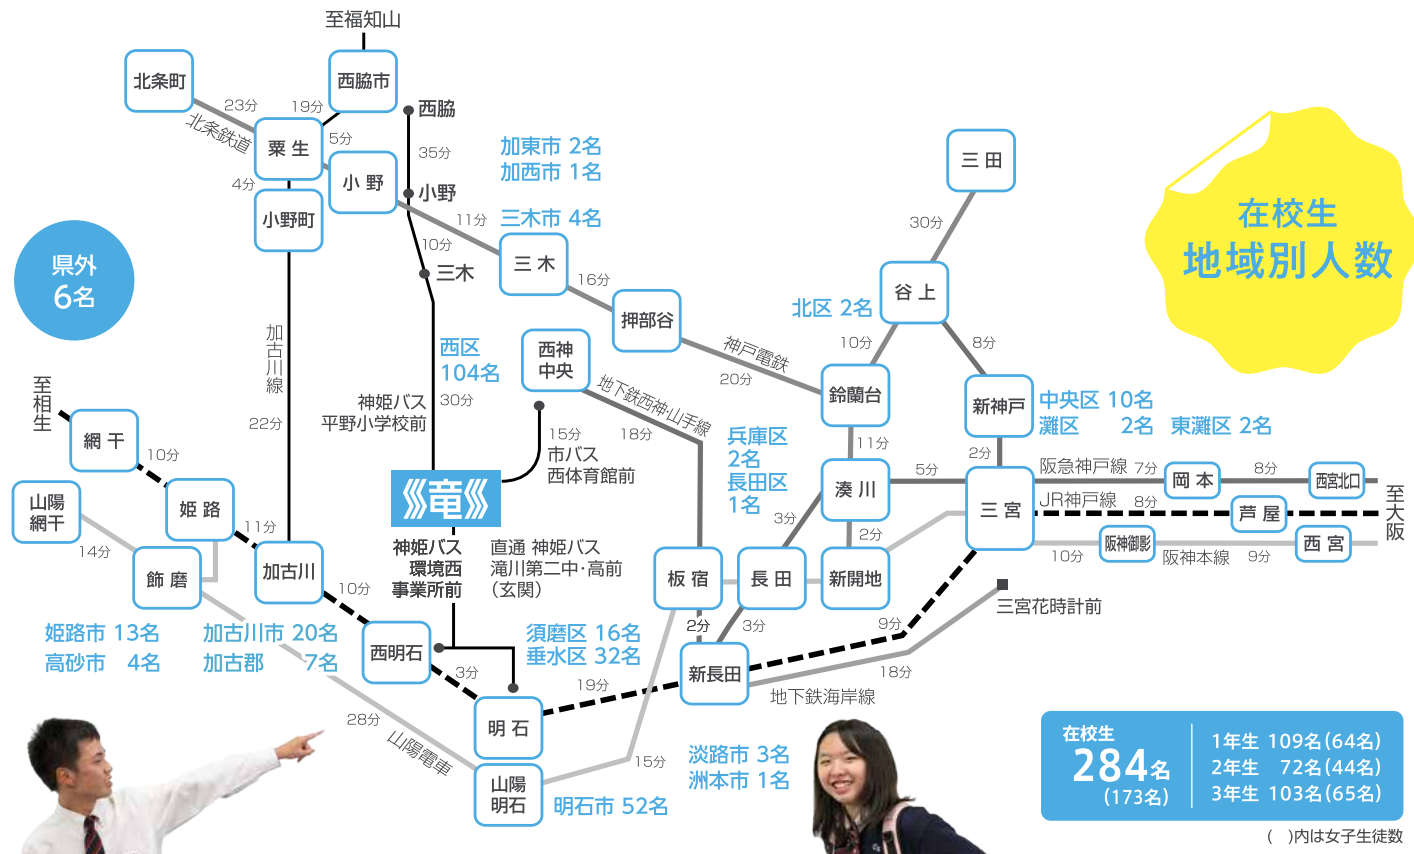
至福知山
北条町
西脇市
23分
19分
北条鉄道
粟生
5分
西脇
4分
小野
35分
小野町
小野
加東市 2名
加西市 1名
11分
三木市 4名
10分
三木
三木
16分
県外
6名
押部谷
三田
30分
在校生
地域別人数
谷上
北区 2名
加古川線
西区
104名
西神
中央
神戸電鉄
10分
8分
20分
鈴蘭台
神姫バス
平野小学校前
30分
地下鉄西神・山手線
新神戸
中央区 10名
灘区 2名 東灘区 2名
22分
15分
18分
兵庫区
2名
11分
2分
至相生
網干
市バス
西体育館前
長田区
1名
阪急神戸線 7分
岡本
8分
西宮北口
10分
湊川
5分
3分
三宮
JR神戸線 8分
芦屋
至大阪
山陽
網干
姫路
11分
《竜》
2分
14分
10分
阪神御影
西宮
阪神本線 9分
飾磨
加古川
神姫バス
環境西
事業所前
直通 神姫バス
滝川第二中・高前
(玄関)
板宿
長田
新開地
10分
三宮花時計前
姫路市 13名
高砂市 4名
加古川市 20名
加古郡 7名
西明石
須磨区 16名
垂水区 32名
2分
3分
9分
3分
新長田
18分
19分
地下鉄海岸線
28分
明石
山陽電車
15分
淡路市 3名
洲本市 1名
山陽
明石
明石市 52名
在校生
284名
(173名)
1年生 109名(64名)
2年生 72名(44名)
3年生 103名(65名)
( )内は女子生徒数